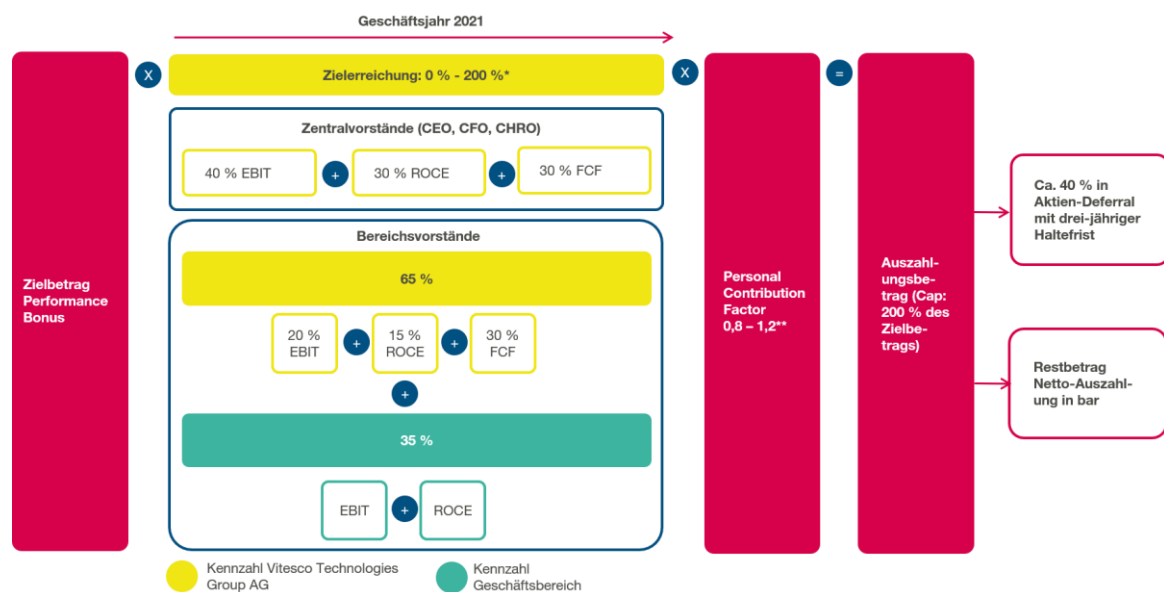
Geschäftsjahr 2021

Zielbetrag Performance Bonus

X

Zielerreichung: 0 % - 200 %*

X

Zentralvorstände (CEO, CFO, CHRO)

40 % EBIT + 30 % ROCE + 30 % FCF

Bereichsvorstände

65 %

20 % EBIT + 15 % ROCE + 30 % FCF

+

35 %

EBIT + ROCE

Personal Contribution Factor 0,8 – 1,2**

=

Auszahlungsbetrag (Cap: 200 % des Zielbetrags)

Ca. 40 % in Aktien-Deferral mit drei-jähriger Haltefrist

Restbetrag Netto-Auszahlung in bar

Kennzahl Vitesco Technologies Group AG

Kennzahl Geschäftsbereich